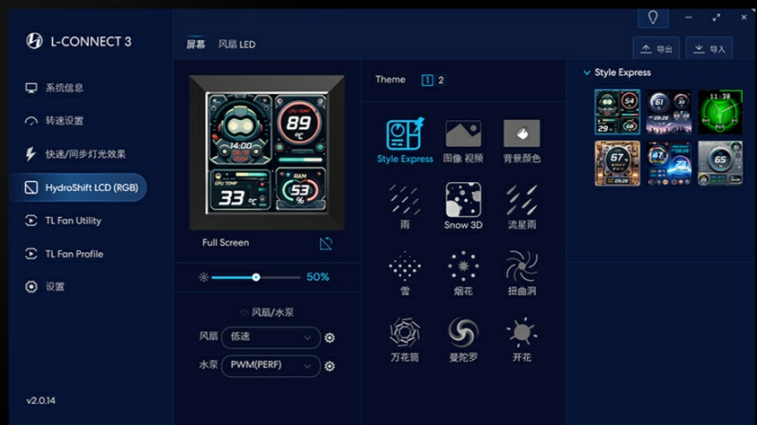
L-CONNECT 3

系统信息

转速设置

快速/同步灯光效果

HydroShift LCD (RGB)

TL Fan Utility

TL Fan Profile

设置

v2.0.14

屏幕 风扇 LED

导出 导入

89 °C

14:00

CPU TEMP 33 °C

RAM 53 %

Full Screen

50%

风扇/水泵

风扇 低速

水泵 PWM(PERF)

Theme 1 2

Style Express 图像 视频 背景颜色

雨 Snow 3D 流星雨

雪 烟花 扭曲洞

万花筒 曼陀罗 开花

Style Express

54

29

11:38

67

47

65